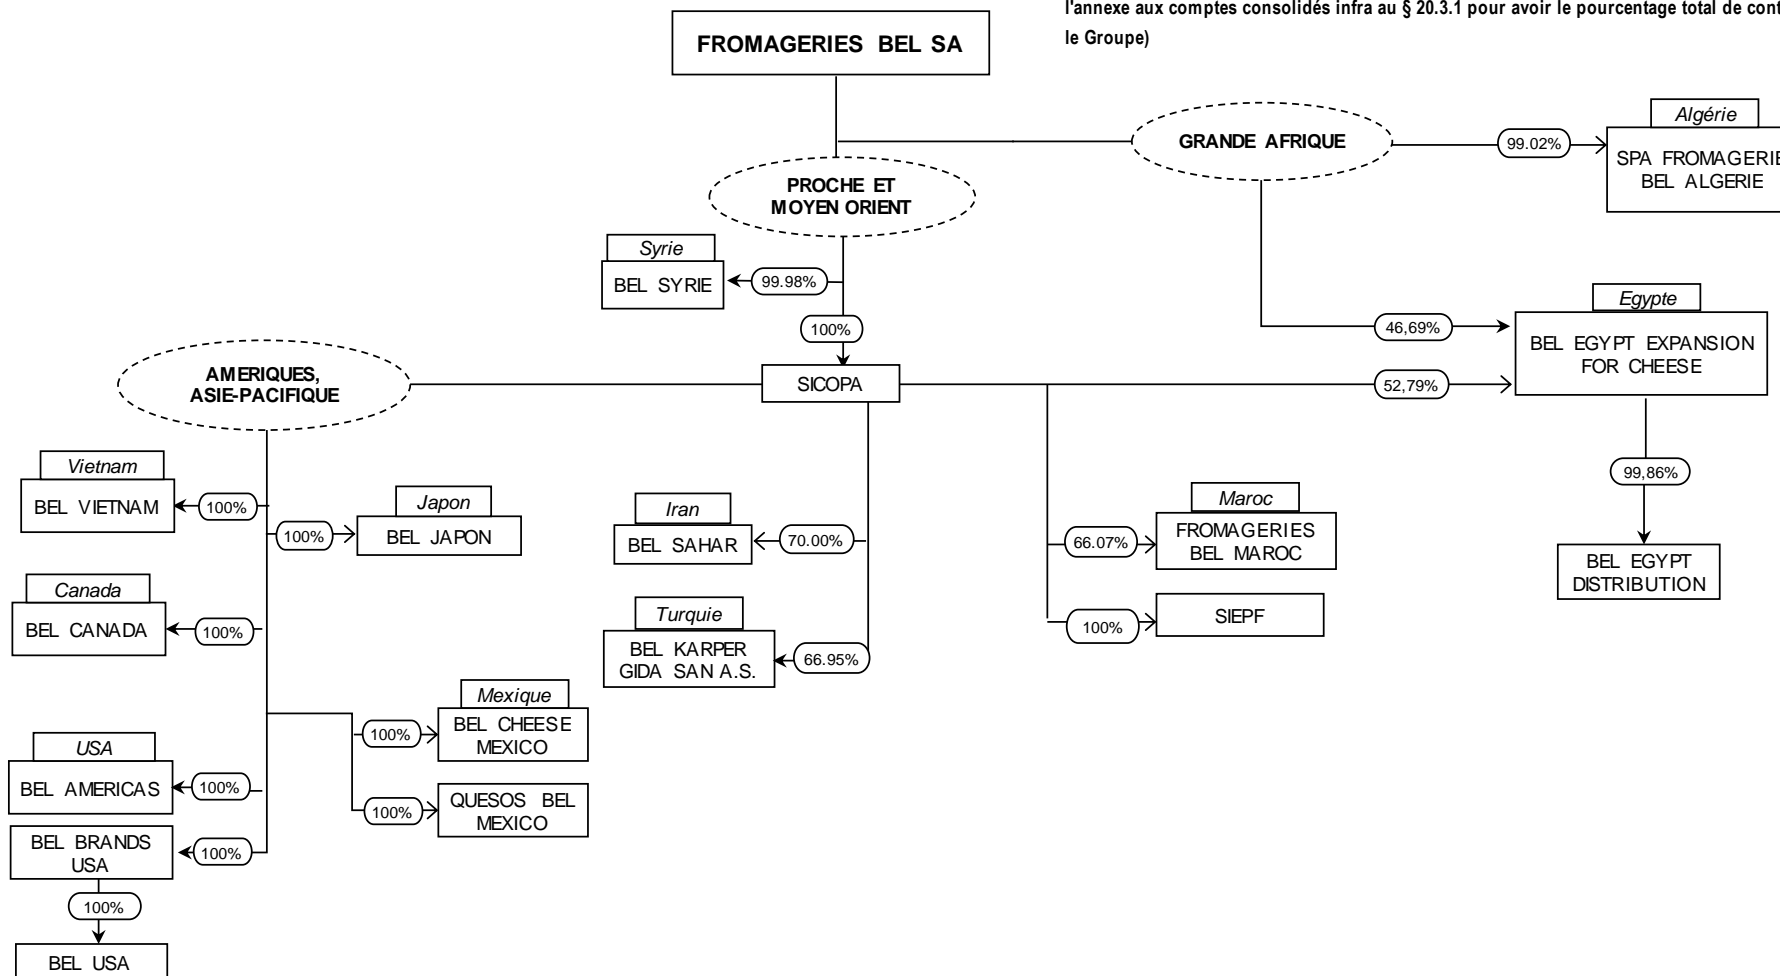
l'annexe aux comptes consolidés infra au § 20.3.1 pour avoir le pourcentage total de cont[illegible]
le Groupe)

FROMAGERIES BEL SA

GRANDE AFRIQUE

99.02%

Algérie

SPA FROMAGERIE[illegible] BEL ALGERIE

PROCHE ET MOYEN ORIENT

Syrie

BEL SYRIE

99.98%

100%

46,69%

Egypte

BEL EGYPT EXPANSION FOR CHEESE

AMERIQUES, ASIE-PACIFIQUE

SICOPA

52,79%

99,86%

BEL EGYPT DISTRIBUTION

Vietnam

BEL VIETNAM

100%

100%

Japon

BEL JAPON

Iran

BEL SAHAR

70.00%

66.07%

Maroc

FROMAGERIES BEL MAROC

100%

SIEPF

Canada

BEL CANADA

100%

Turquie

BEL KARPER GIDA SAN A.S.

66.95%

Mexique

BEL CHEESE MEXICO

100%

USA

BEL AMERICAS

100%

100%

QUESOS BEL MEXICO

BEL BRANDS USA

100%

100%

BEL USA